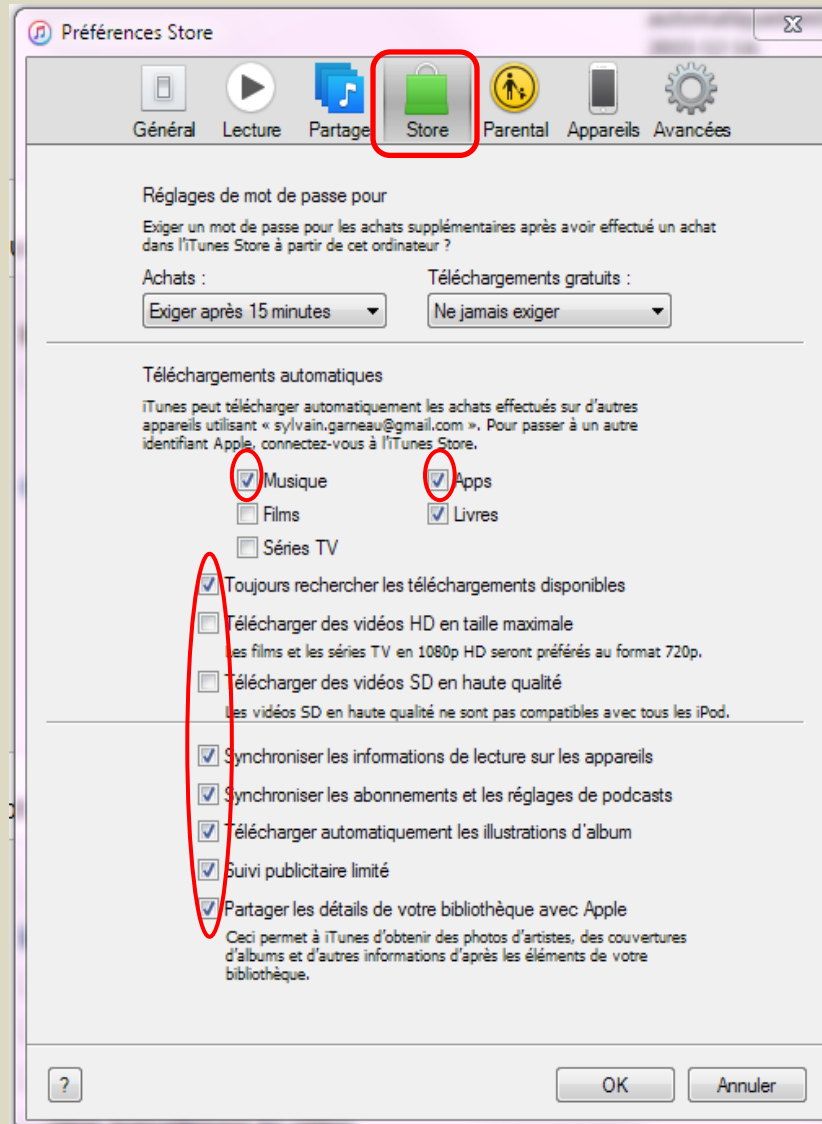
Préférences Store

Général Lecture Partage Store Parental Appareils Avancées

Réglages de mot de passe pour

Exiger un mot de passe pour les achats supplémentaires après avoir effectué un achat dans l'iTunes Store à partir de cet ordinateur ?

Achats :
Exiger après 15 minutes

Téléchargements gratuits :
Ne jamais exiger

Téléchargements automatiques

iTunes peut télécharger automatiquement les achats effectués sur d'autres appareils utilisant « sylvain.garneau@gmail.com ». Pour passer à un autre identifiant Apple, connectez-vous à l'iTunes Store.

Musique
Apps
Films
Livres
Séries TV

Toujours rechercher les téléchargements disponibles

Télécharger des vidéos HD en taille maximale
Les films et les séries TV en 1080p HD seront préférés au format 720p.

Télécharger des vidéos SD en haute qualité
Les vidéos SD en haute qualité ne sont pas compatibles avec tous les iPod.

Synchroniser les informations de lecture sur les appareils

Synchroniser les abonnements et les réglages de podcasts

Télécharger automatiquement les illustrations d'album

Suivi publicitaire limité

Partager les détails de votre bibliothèque avec Apple
Ceci permet à iTunes d'obtenir des photos d'artistes, des couvertures d'albums et d'autres informations d'après les éléments de votre bibliothèque.

?

OK

Annuler